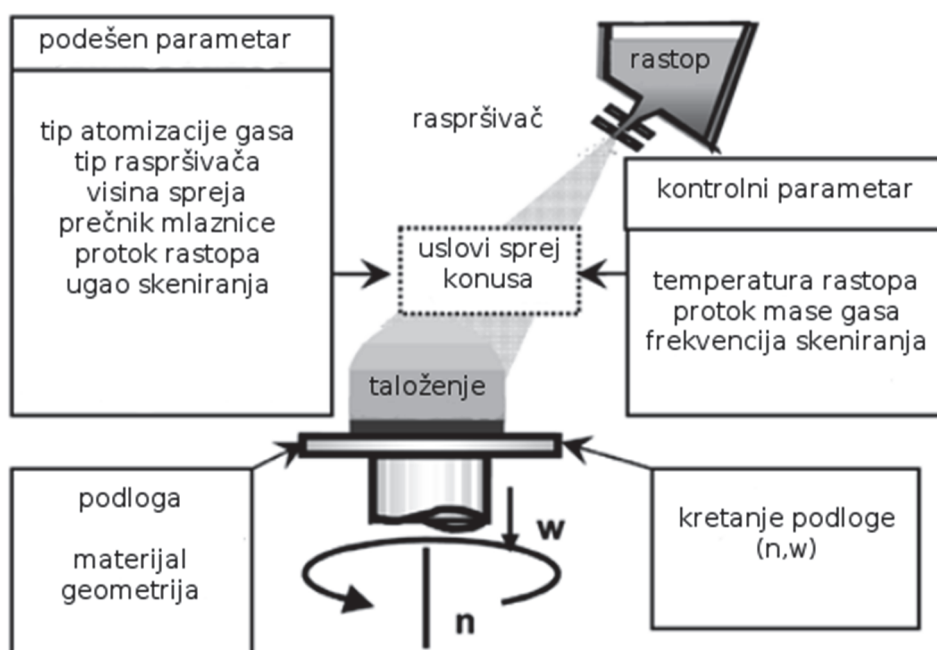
podešen parametar

tip atomizacije gasa
tip raspršivača
visina spreja
prečnik mlaznice
protok rastopa
ugao skeniranja

rastop

raspršivač

kontrolni parametar

temperatura rastopa
protok mase gasa
frekvencija skeniranja

uslovi sprej konusa

taloženje

podloga

materijal
geometrija

w

n

kretanje podloge
(n,w)